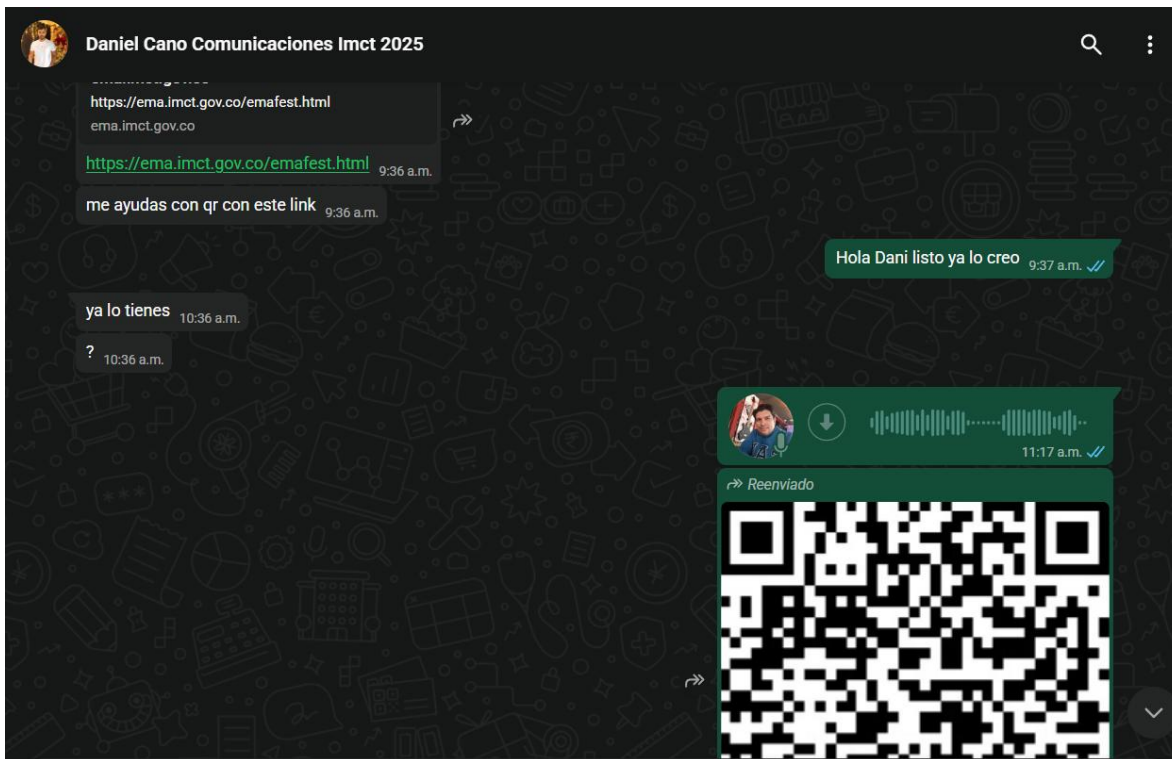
Daniel Cano Comunicaciones Imct 2025

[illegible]
https://ema.imct.gov.co/emafest.html
ema.imct.gov.co

https://ema.imct.gov.co/emafest.html 9:36 a.m.

me ayudas con qr con este link 9:36 a.m.

Hola Dani listo ya lo creo 9:37 a.m.

ya lo tienes 10:36 a.m.

? 10:36 a.m.

11:17 a.m.

Reenviado